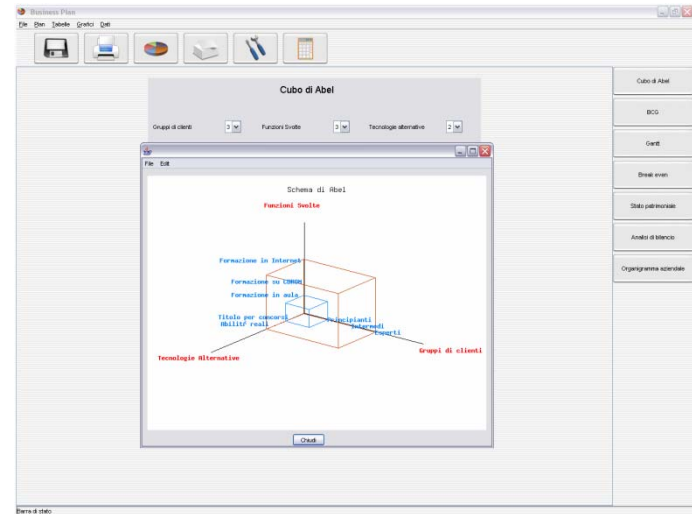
Business Plan

File Plan Tabelle Grafici Dati

Cubo di Abel

Gruppi di clienti 3
Funzioni Svolte 3
Tecnologie alternative 2

File Edit

Schema di Abel

Funzioni Svolte

Formazione in Internet
Formazione su CDROM
Formazione in aula
Titolo per concorsi
Abilità reali
Principianti
Intermedi
Esperti

Tecnologie Alternative

Gruppi di clienti

Chiudi

Cubo di Abel
BCG
Gantt
Break even
Stato patrimoniale
Analisi di bilancio
Organigramma aziendale

Barra di stato